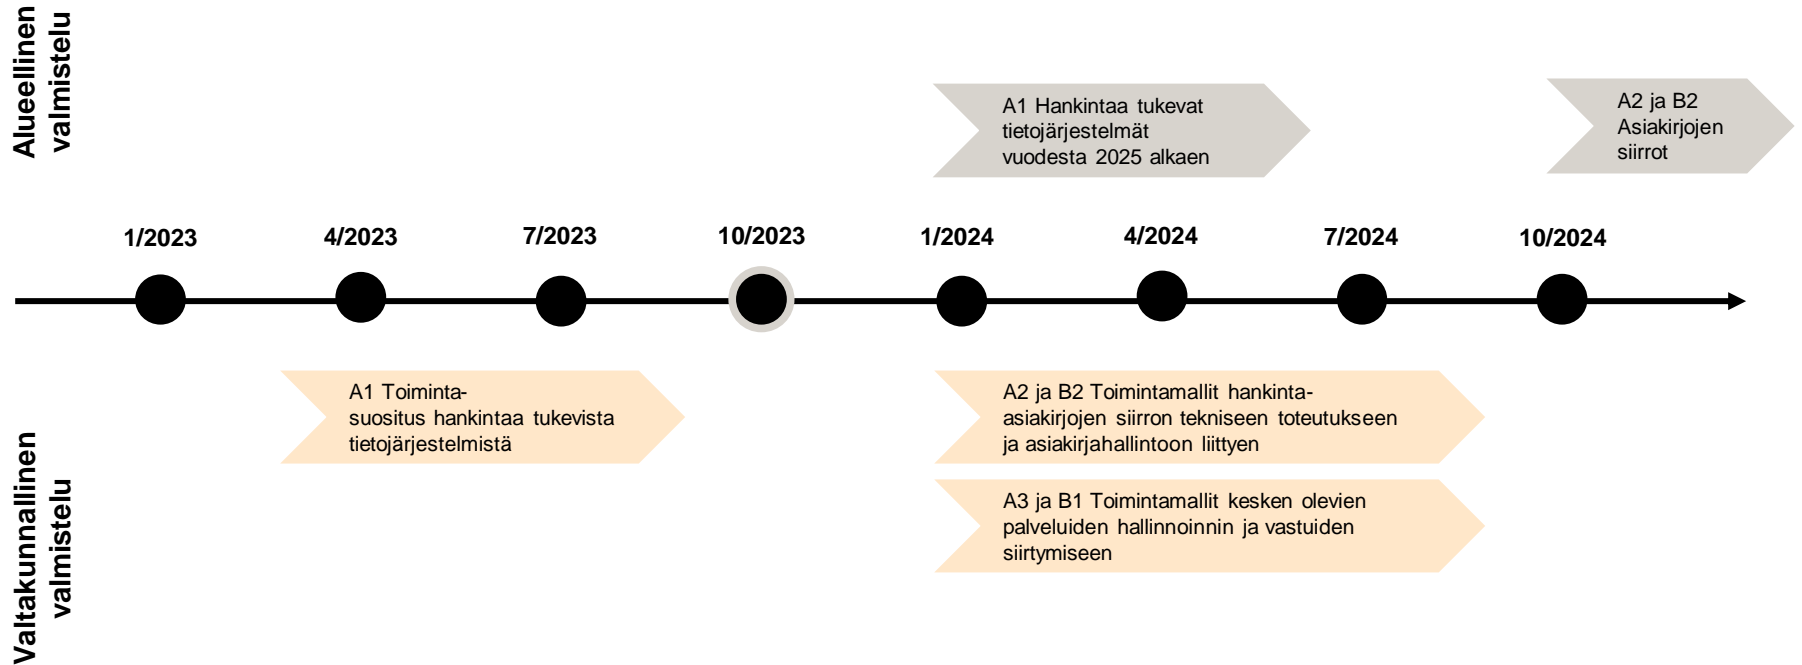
Alueellinen valmistelu

A1 Hankintaa tukevat tietojärjestelmät vuodesta 2025 alkaen

A2 ja B2 Asiakirjojen siirrot

1/2023

4/2023

7/2023

10/2023

1/2024

4/2024

7/2024

10/2024

Valtakunnallinen valmistelu

A1 Toimintasuositus hankintaa tukevista tietojärjestelmistä

A2 ja B2 Toimintamallit hankinta-asiakirjojen siirron tekniseen toteutukseen ja asiakirjahallintoon liittyen

A3 ja B1 Toimintamallit kesken olevien palveluiden hallinnoinnin ja vastuiden siirtymiseen